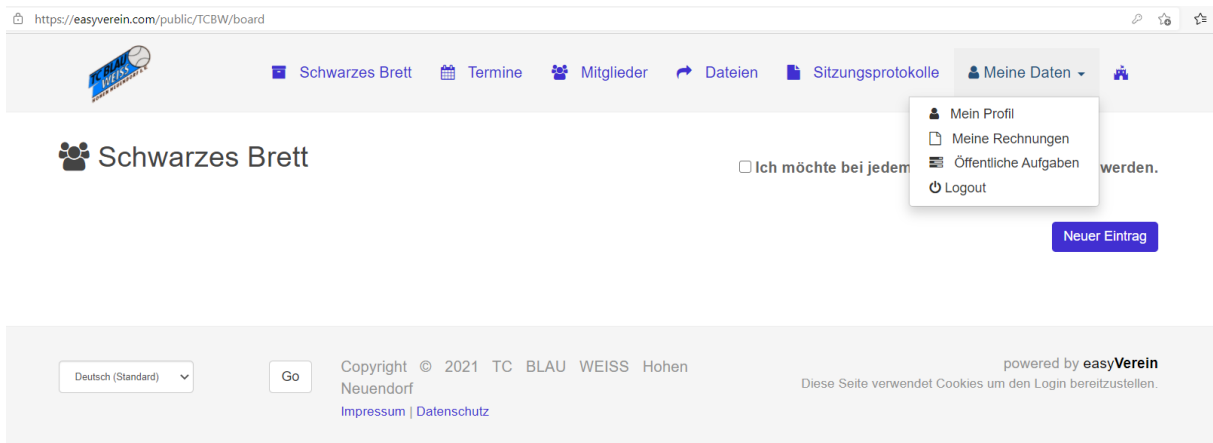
https://easyverein.com/public/TCBW/board

TC BLAU WEISS HOHEN NEUENDORF

Schwarzes Brett
Termine
Mitglieder
Dateien
Sitzungsprotokolle
Meine Daten

Mein Profil
Meine Rechnungen
Öffentliche Aufgaben
Logout

Schwarzes Brett

Ich möchte bei jedem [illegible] werden.

Neuer Eintrag

Deutsch (Standard)
Go

Copyright © 2021 TC BLAU WEISS Hohen Neuendorf
Impressum | Datenschutz

powered by easyVerein
Diese Seite verwendet Cookies um den Login bereitzustellen.